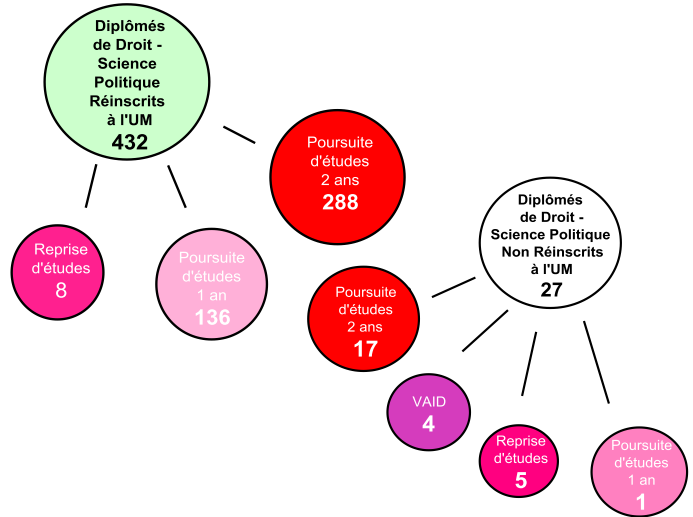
Diplômés de Droit - Science Politique Réinscrits à l'UM
432

Reprise d'études
8

Poursuite d'études 1 an
136

Poursuite d'études 2 ans
288

Diplômés de Droit - Science Politique Non Réinscrits à l'UM
27

Poursuite d'études 2 ans
17

VAID
4

Reprise d'études
5

Poursuite d'études 1 an
1